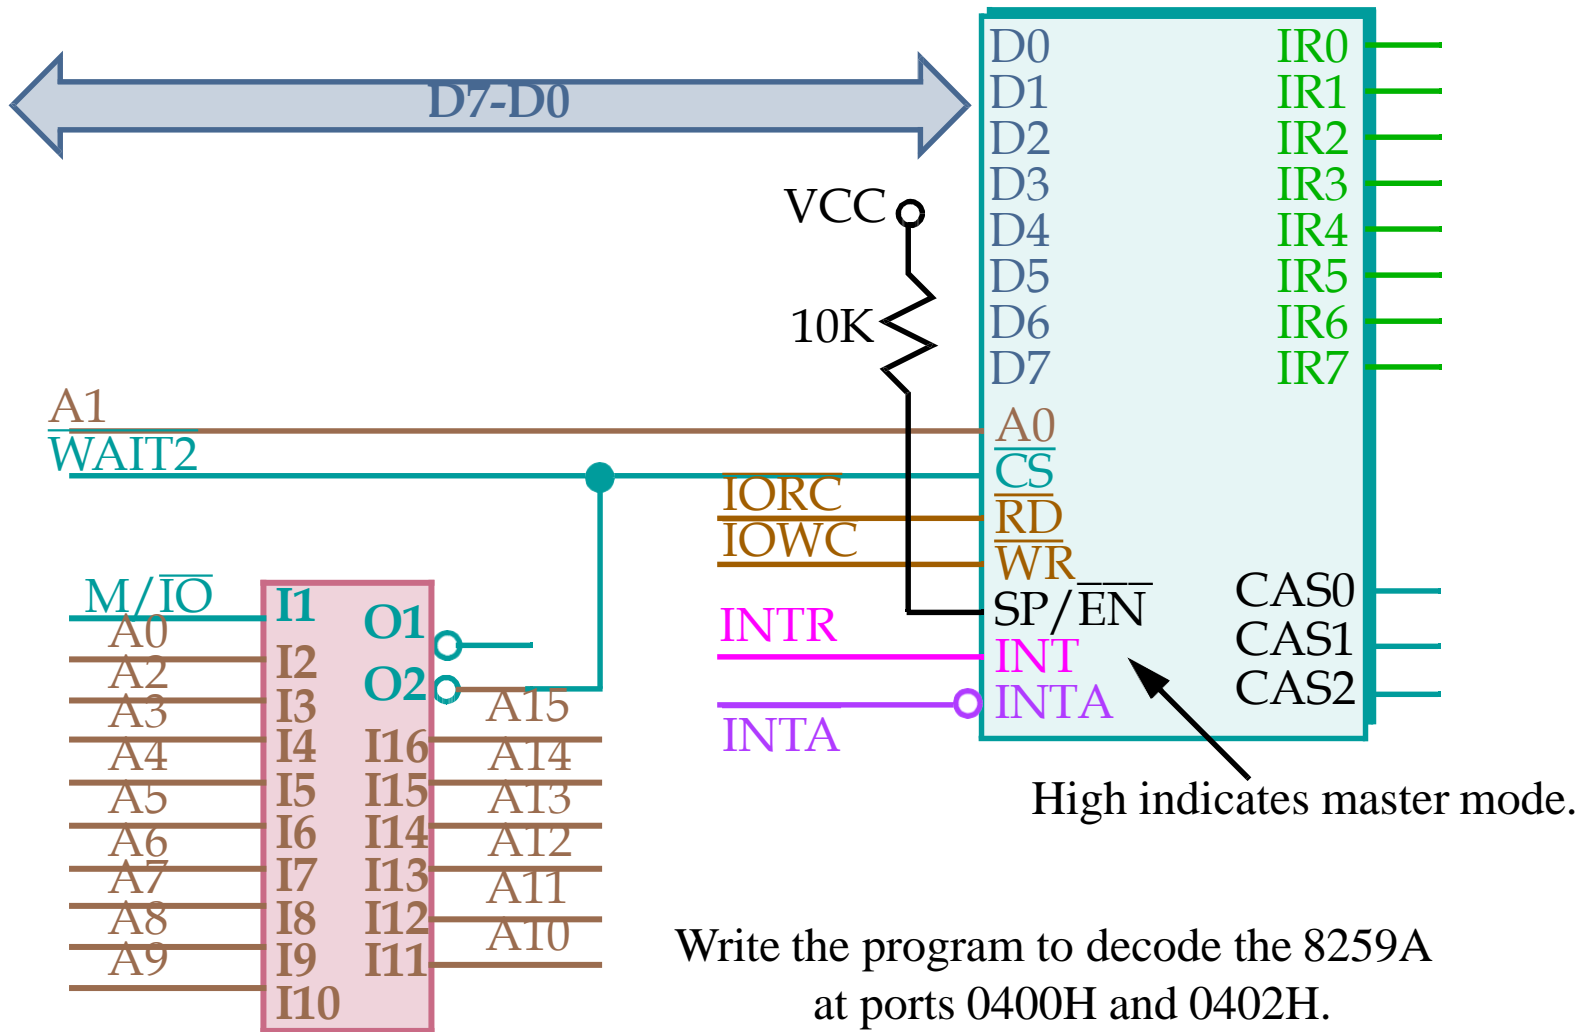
D7-D0

D0
D1
D2
D3
D4
D5
D6
D7

IR0
IR1
IR2
IR3
IR4
IR5
IR6
IR7

VCC
10K

A1
$\overline{WAIT2}$

A0
$\overline{CS}$
$\overline{IORC}$
$\overline{RD}$
$\overline{IOWC}$
$\overline{WR}$
SP/$\overline{EN}$
CAS0
CAS1
CAS2
INTR
INT
$\overline{INTA}$
INTA

M/$\overline{IO}$
A0
A2
A3
A4
A5
A6
A7
A8
A9

I1
I2
I3
I4
I5
I6
I7
I8
I9
I10

O1
O2
I16
I15
I14
I13
I12
I11

A15
A14
A13
A12
A11
A10

High indicates master mode.

Write the program to decode the 8259A at ports 0400H and 0402H.